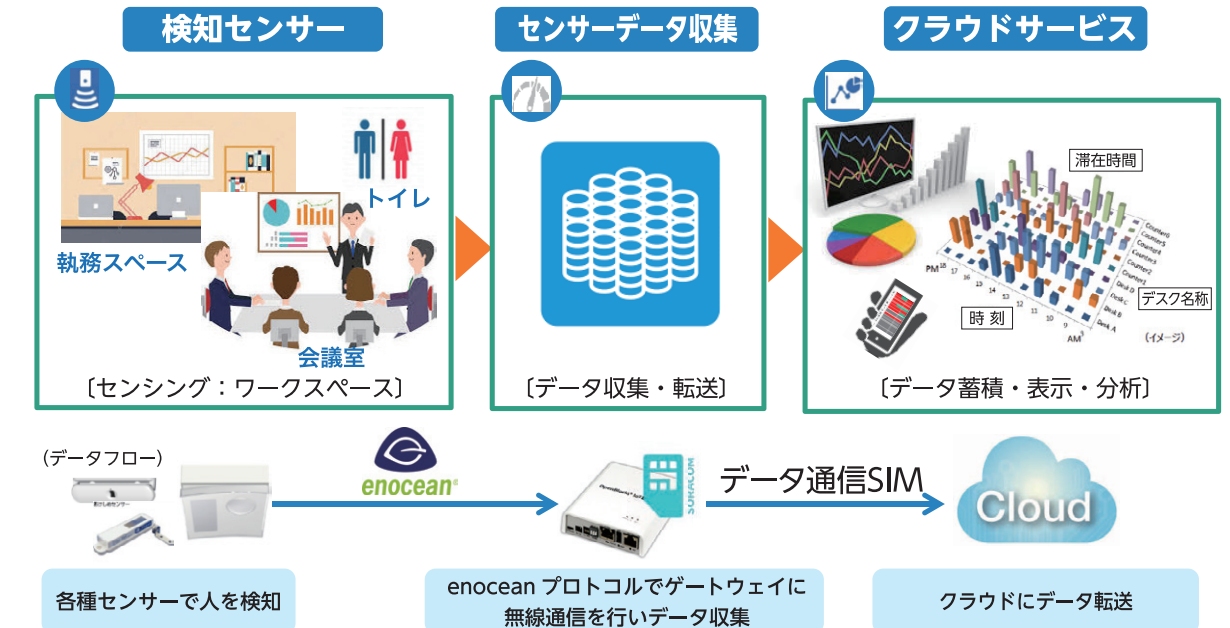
検知センサー

センサーデータ収集

クラウドサービス

トイレ

執務スペース

会議室

〔センシング：ワークスペース〕

〔データ収集・転送〕

滞在時間

デスク名称

時 刻

(イメージ)

〔データ蓄積・表示・分析〕

(データフロー)

enocean

データ通信SIM

Cloud

各種センサーで人を検知

enocean プロトコルでゲートウェイに無線通信を行いデータ収集

クラウドにデータ転送